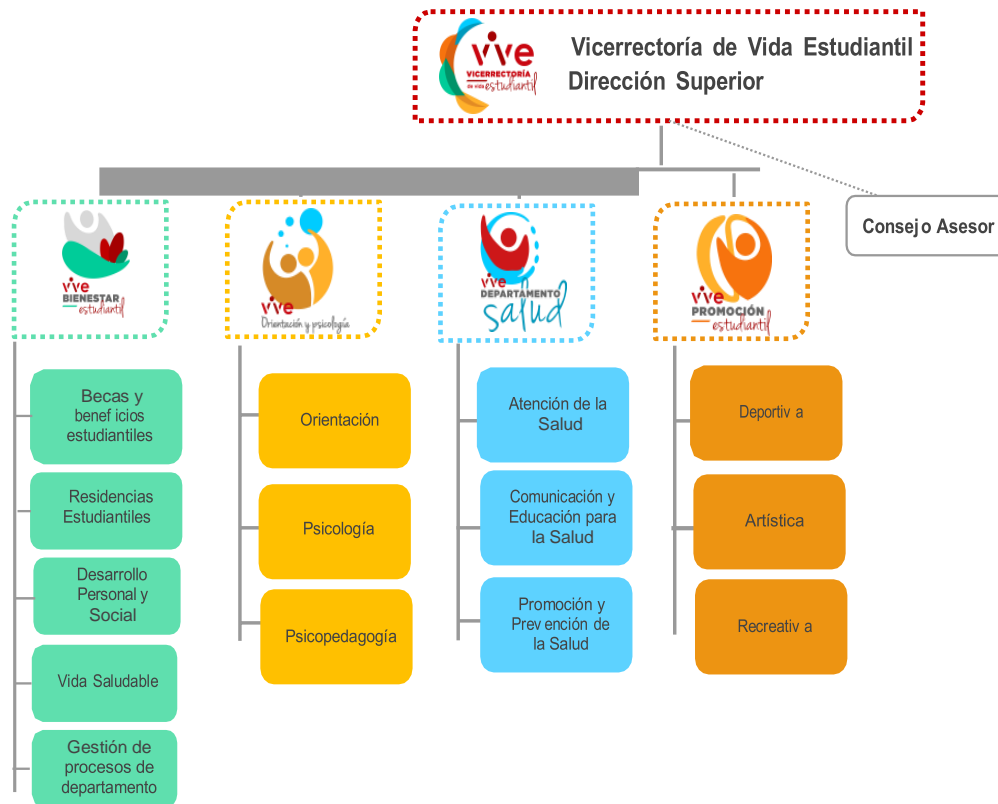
vive
VICERRECTORÍA de vida estudiantil

Vicerrectoría de Vida Estudiantil
Dirección Superior

Consejo Asesor

vive BIENESTAR estudiantil

vive Orientación y psicología

vive DEPARTAMENTO salud

vive PROMOCIÓN estudiantil

Becas y benef icios estudiantiles

Residencias Estudiantiles

Desarrollo Personal y Social

Vida Saludable

Gestión de procesos de departamento

Orientación

Psicología

Psicopedagogía

Atención de la Salud

Comunicación y Educación para la Salud

Promoción y Prev ención de la Salud

Deportiv a

Artística

Recreativ a